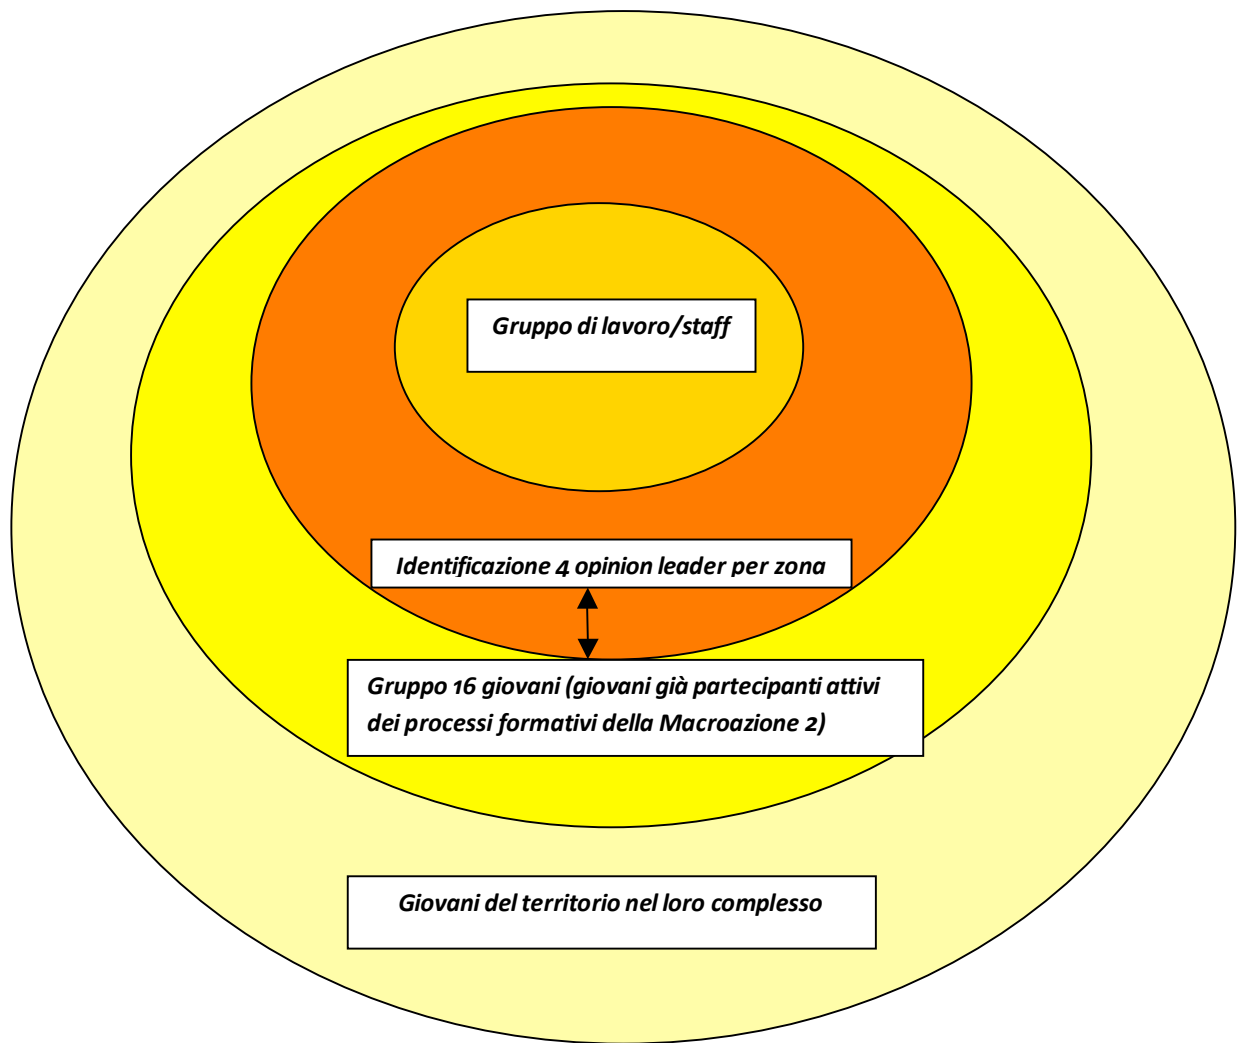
Gruppo di lavoro/staff

Identificazione 4 opinion leader per zona

Gruppo 16 giovani (giovani già partecipanti attivi dei processi formativi della Macroazione 2)

Giovani del territorio nel loro complesso